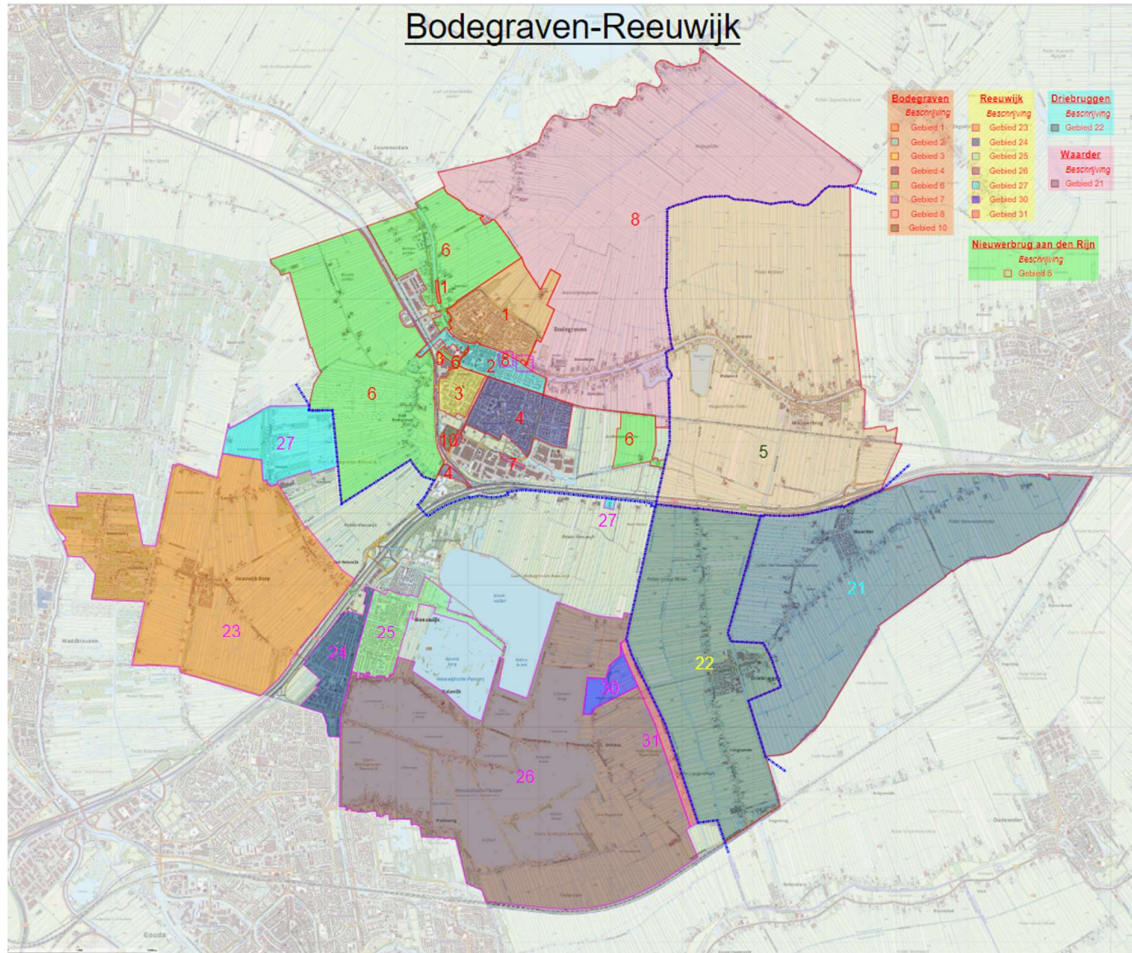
Bodegraven-Reeuwijk

Bodegraven
Beschrijving
Gebied 1
Gebied 2
Gebied 3
Gebied 4
Gebied 6
Gebied 7
Gebied 8
Gebied 10

Reeuwijk
Beschrijving
Gebied 23
Gebied 24
Gebied 25
Gebied 26
Gebied 27
Gebied 30
Gebied 31

Driebruggen
Beschrijving
Gebied 22

Waarder
Beschrijving
Gebied 21

Nieuwerbrug aan den Rijn
Beschrijving
Gebied 5

8
6
1
1
3
5
2
8
6
3
4
27
10
7
6
5
4
27
21
23
25
24
22
30
31
26

Bodegraven
Reeuwijk
Gouda
Driebruggen
Waarder
Nieuwerbrug
Oudewater
Waddinxveen